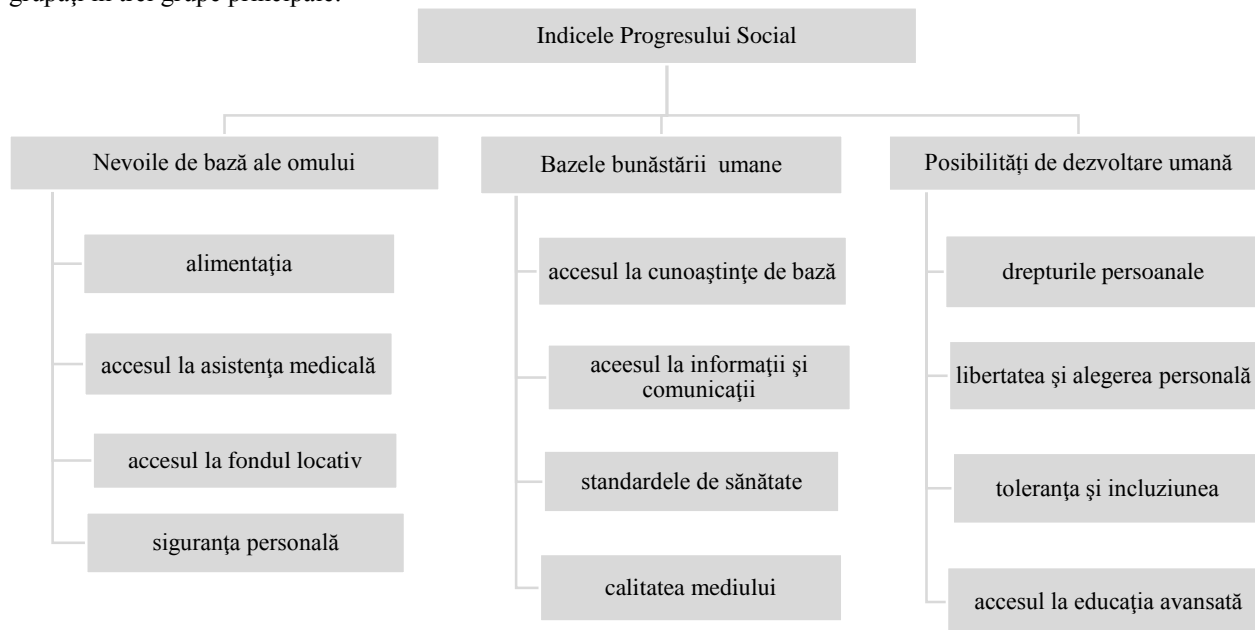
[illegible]

Indicele Progresului Social

Nevoile de bază ale omului

alimentaţia

accesul la asistenţa medicală

accesul la fondul locativ

siguranţa personală

Bazele bunăstării umane

accesul la cunoaştinţe de bază

aceesul la informaţii şi comunicaţii

standardele de sănătate

calitatea mediului

Posibilităţi de dezvoltare umană

drepturile persoanale

libertatea şi alegerea personală

toleranţa şi incluziunea

accesul la educaţia avansată